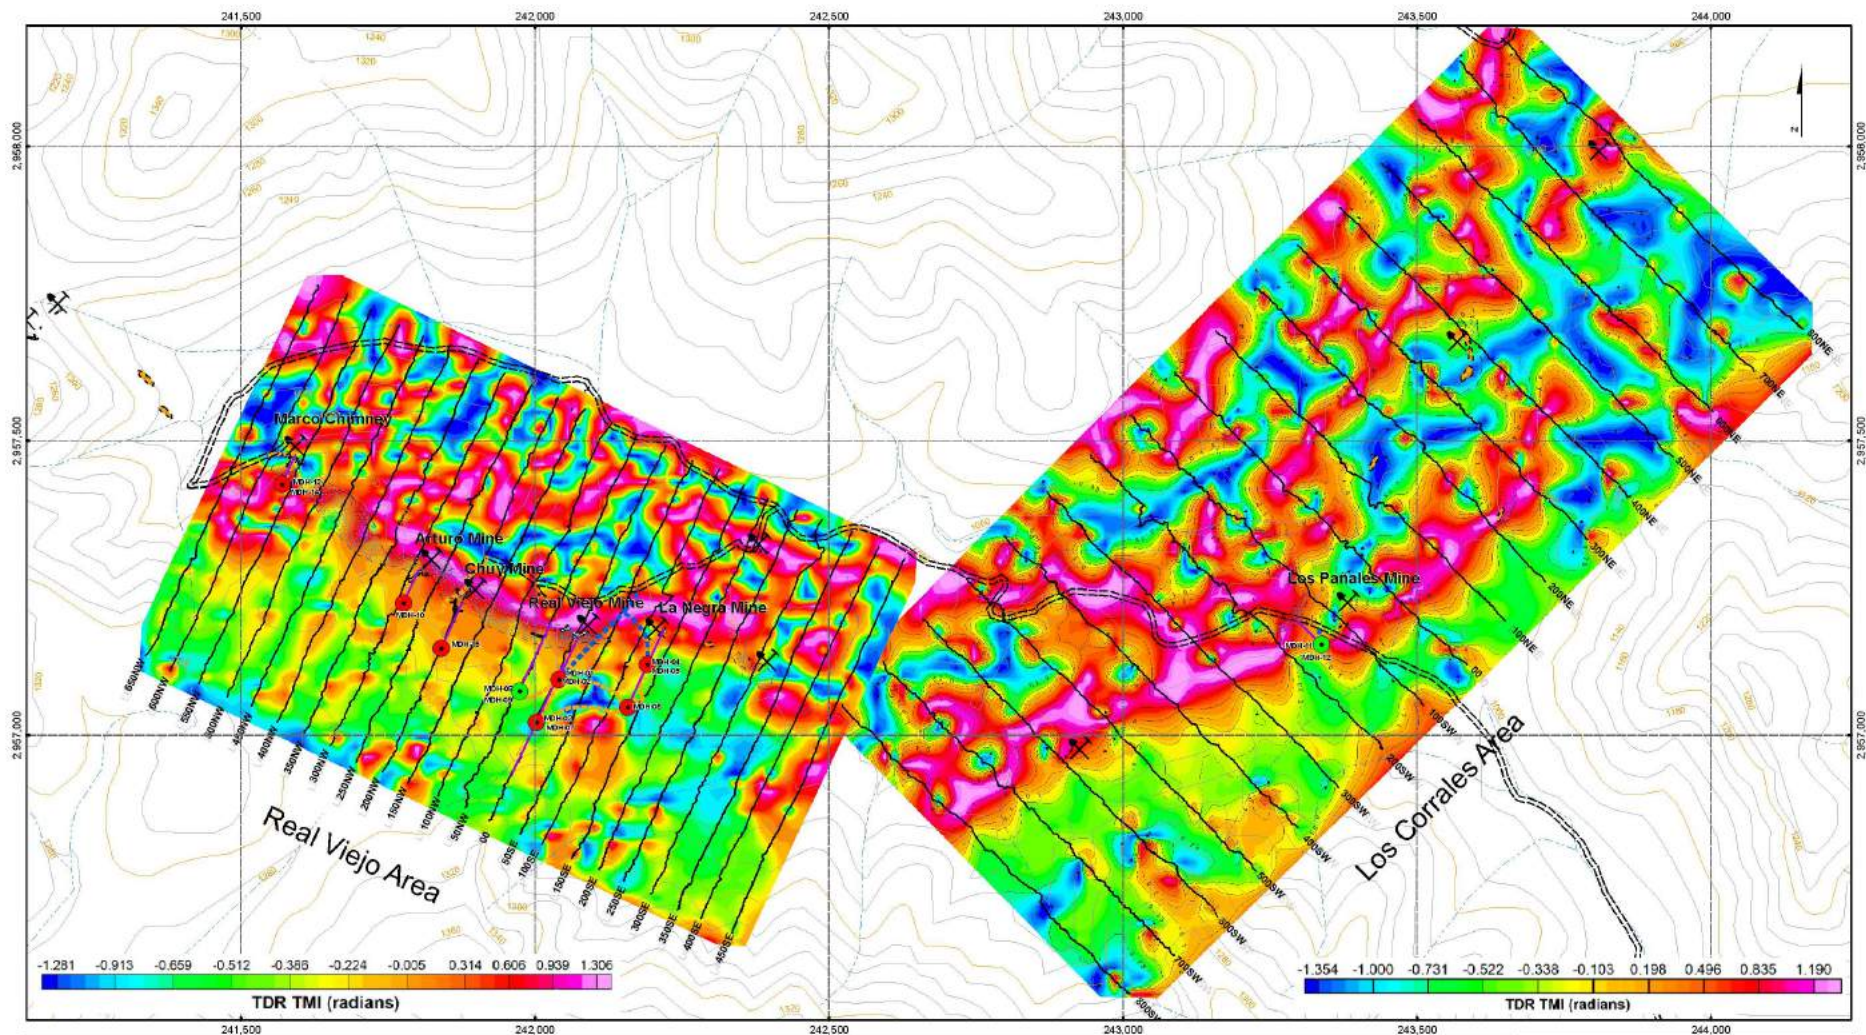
241,500
242,000
242,500
243,000
243,500
244,000

2,958,000
2,957,500
2,957,000

Marco Chimney
MDH-12
MDH-13
Arturo Mine
Chuy Mine
MDH-10
MDH-09
Real Viejo Mine
La Negra Mine
MDH-06
MDH-03
MDH-02
MDH-04
MDH-05
MDH-07
MDH-01
MDH-08
MDH-11
MDH-12
Los Pañales Mine

650NW
600NW
550NW
500NW
450NW
400NW
350NW
300NW
250NW
200NW
150NW
100NW
50NW
00
50SE
100SE
150SE
200SE
250SE
300SE
350SE
400SE
450SE

800NE
700NE
600NE
500NE
400NE
300NE
200NE
100NE
00
100SW
200SW
300SW
400SW
500SW
600SW
700SW
800SW

Real Viejo Area
Los Corrales Area

N

-1.281 -0.913 -0.659 -0.512 -0.386 -0.224 -0.005 0.314 0.606 0.939 1.306
TDR TMI (radians)

-1.354 -1.000 -0.731 -0.522 -0.338 -0.103 0.198 0.496 0.835 1.190
TDR TMI (radians)